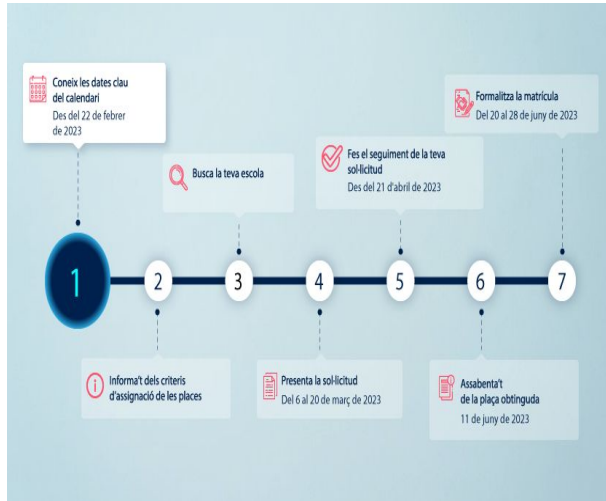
Coneix les dates clau del calendari
Des del 22 de febrer de 2023

Busca la teva escola

Fes el seguiment de la teva sol·licitud
Des del 21 d'abril de 2023

Formalitza la matrícula
Del 20 al 28 de juny de 2023

1 2 3 4 5 6 7

Informa't dels criteris d'assignació de les places

Presenta la sol·licitud
Del 6 al 20 de març de 2023

Assabenta't de la plaça obtinguda
11 de juny de 2023